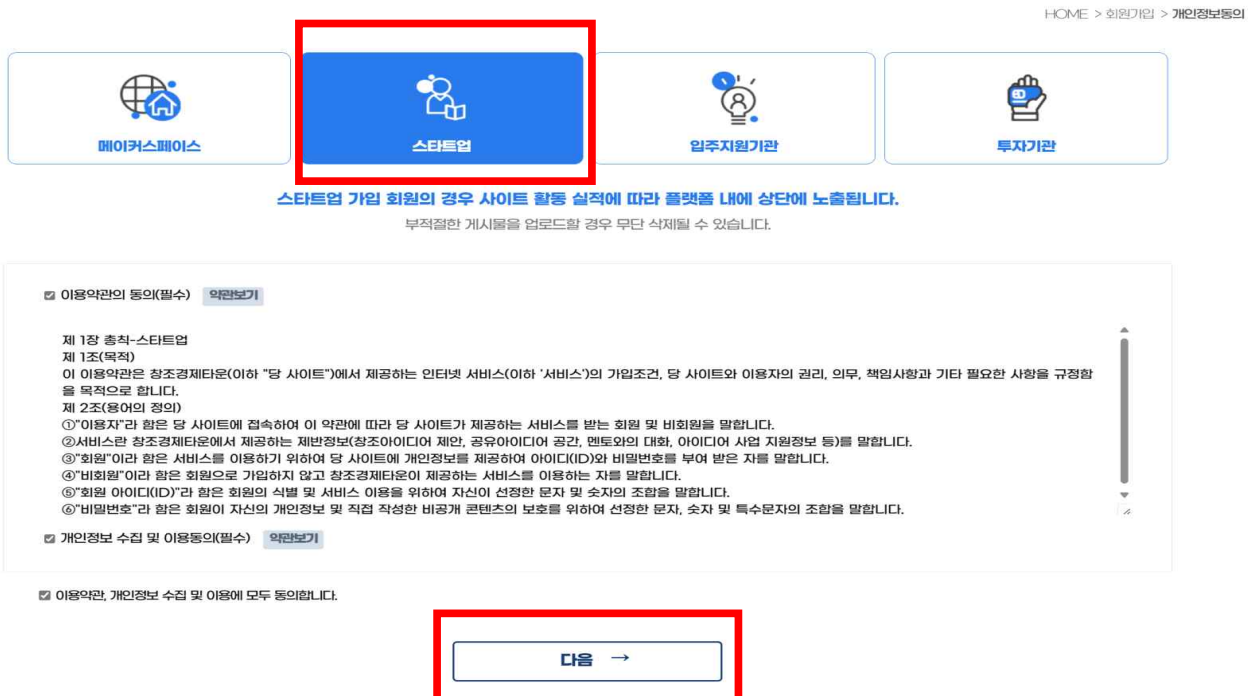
HOME > 회원가입 > 개인정보동의

메이커스페이스

스타트업

입주지원기관

투자기관

스타트업 가입 회원의 경우 사이트 활동 실적에 따라 플랫폼 내에 상단에 노출됩니다.

부적절한 게시물을 업로드할 경우 무단 삭제될 수 있습니다.

☑ 이용약관의 동의(필수) 약관보기

제 1장 총칙-스타트업
제 1조(목적)
이 이용약관은 창조경제타운(이하 "당 사이트")에서 제공하는 인터넷 서비스(이하 '서비스')의 가입조건, 당 사이트와 이용자의 권리, 의무, 책임사항과 기타 필요한 사항을 규정함을 목적으로 합니다.
제 2조(용어의 정의)
①"이용자"라 함은 당 사이트에 접속하여 이 약관에 따라 당 사이트가 제공하는 서비스를 받는 회원 및 비회원을 말합니다.
②서비스란 창조경제타운에서 제공하는 제반정보(창조아이디어 제안, 공유아이디어 공간, 멘토와의 대화, 아이디어 사업 지원정보 등)를 말합니다.
③"회원"이라 함은 서비스를 이용하기 위하여 당 사이트에 개인정보를 제공하여 아이디(ID)와 비밀번호를 부여 받은 자를 말합니다.
④"비회원"이라 함은 회원으로 가입하지 않고 창조경제타운이 제공하는 서비스를 이용하는 자를 말합니다.
⑤"회원 아이디(ID)"라 함은 회원의 식별 및 서비스 이용을 위하여 자신이 선정한 문자 및 숫자의 조합을 말합니다.
⑥"비밀번호"라 함은 회원이 자신의 개인정보 및 직접 작성한 비공개 콘텐츠의 보호를 위하여 선정한 문자, 숫자 및 특수문자의 조합을 말합니다.

☑ 개인정보 수집 및 이용동의(필수) 약관보기

☑ 이용약관, 개인정보 수집 및 이용에 모두 동의합니다.

다음 →